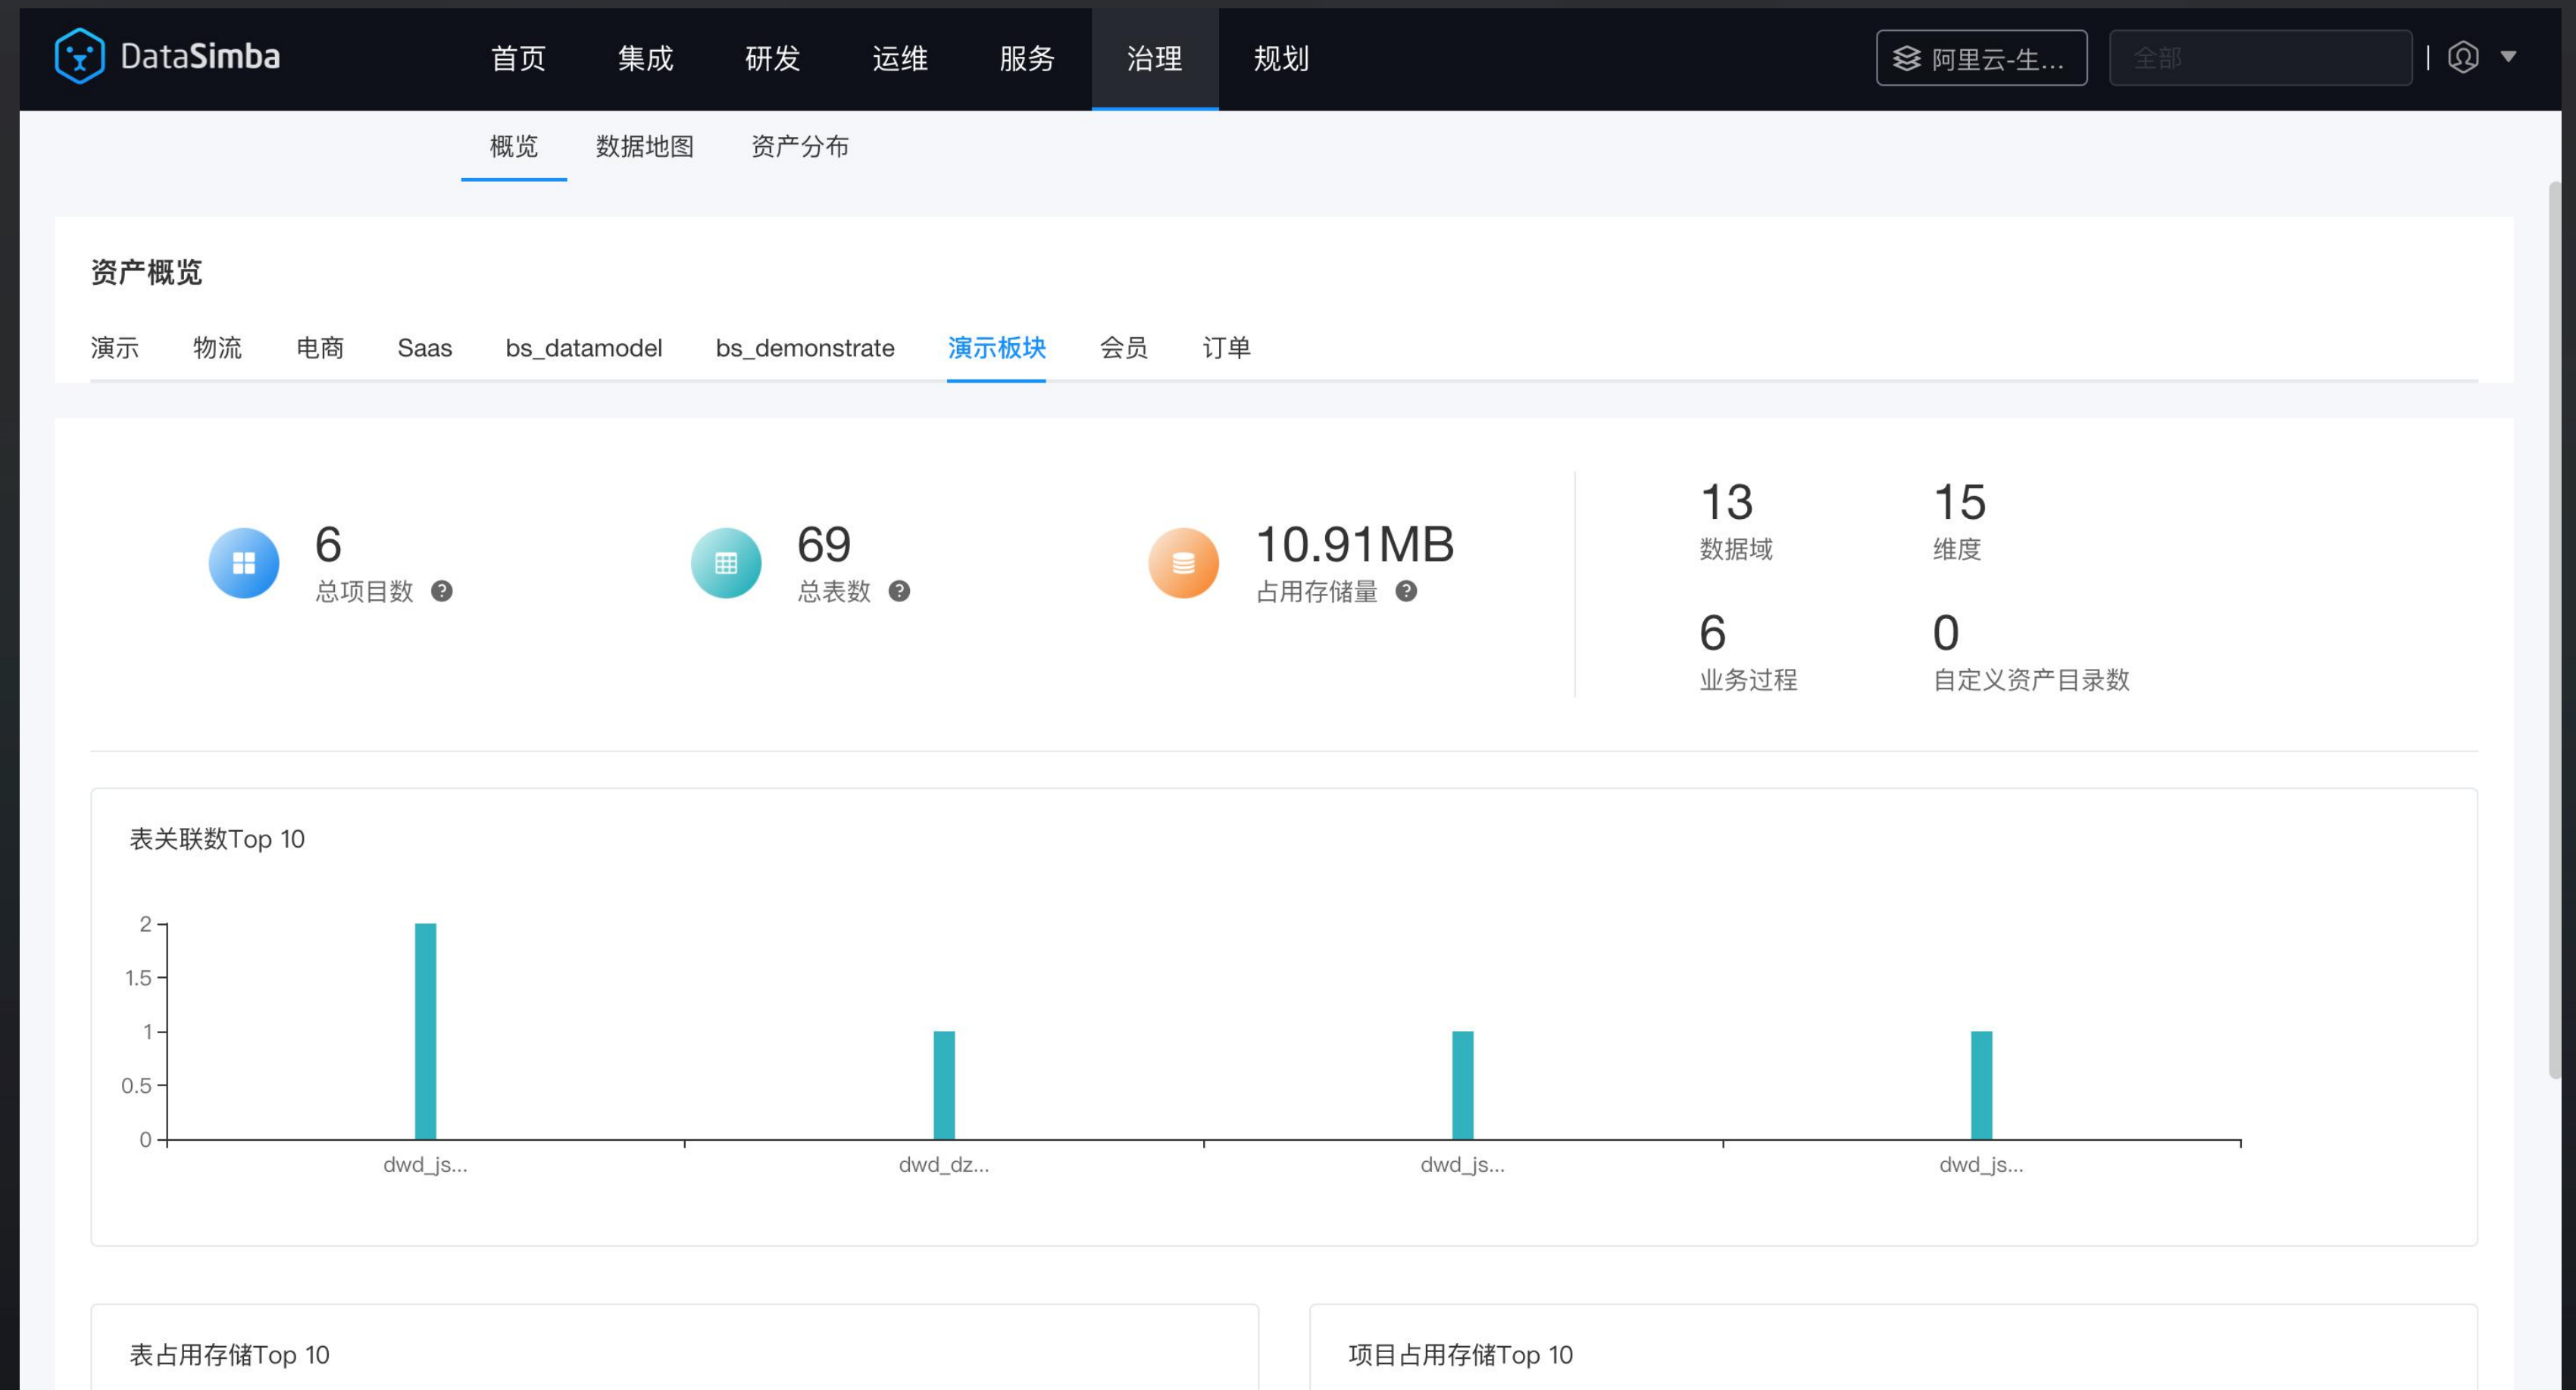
DataSimba 首页 集成 研发 运维 服务 治理 规划 阿里云-生... 全部

概览 数据地图 资产分布

资产概览

演示 物流 电商 Saas bs_datamodel bs_demonstrate 演示板块 会员 订单

6
总项目数

69
总表数

10.91MB
占用存储量

13
数据域

15
维度

6
业务过程

0
自定义资产目录数

表关联数Top 10

2
1.5
1
0.5
0

dwd_js... dwd_dz... dwd_js... dwd_js...

表占用存储Top 10

项目占用存储Top 10